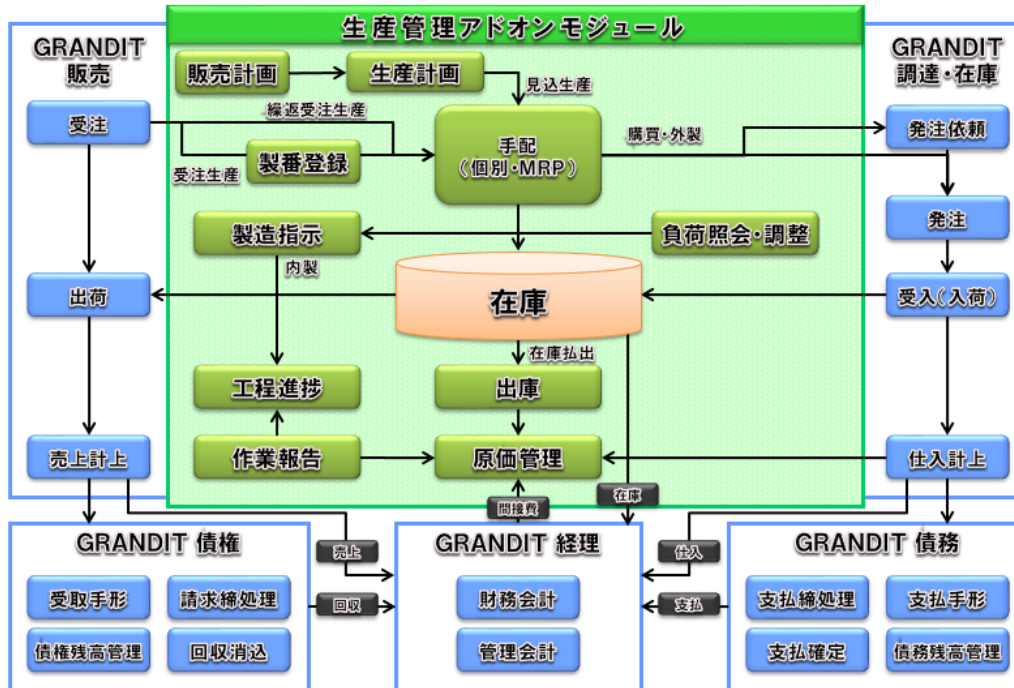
生産管理アドオンモジュール

GRANDIT
販売

受注

出荷

売上計上

販売計画

生産計画

見込生産

繰返受注生産

製番登録

受注生産

手配
（個別・MRP）

購買・外製

製造指示

内製

負荷照会・調整

在庫

在庫払出

工程進捗

出庫

作業報告

原価管理

GRANDIT
調達・在庫

発注依頼

発注

受入（入荷）

仕入計上

間接費

在庫

GRANDIT 債権

受取手形

請求締処理

債権残高管理

回収消込

売上

回収

GRANDIT 経理

財務会計

管理会計

仕入

支払

GRANDIT 債務

支払締処理

支払手形

支払確定

債務残高管理